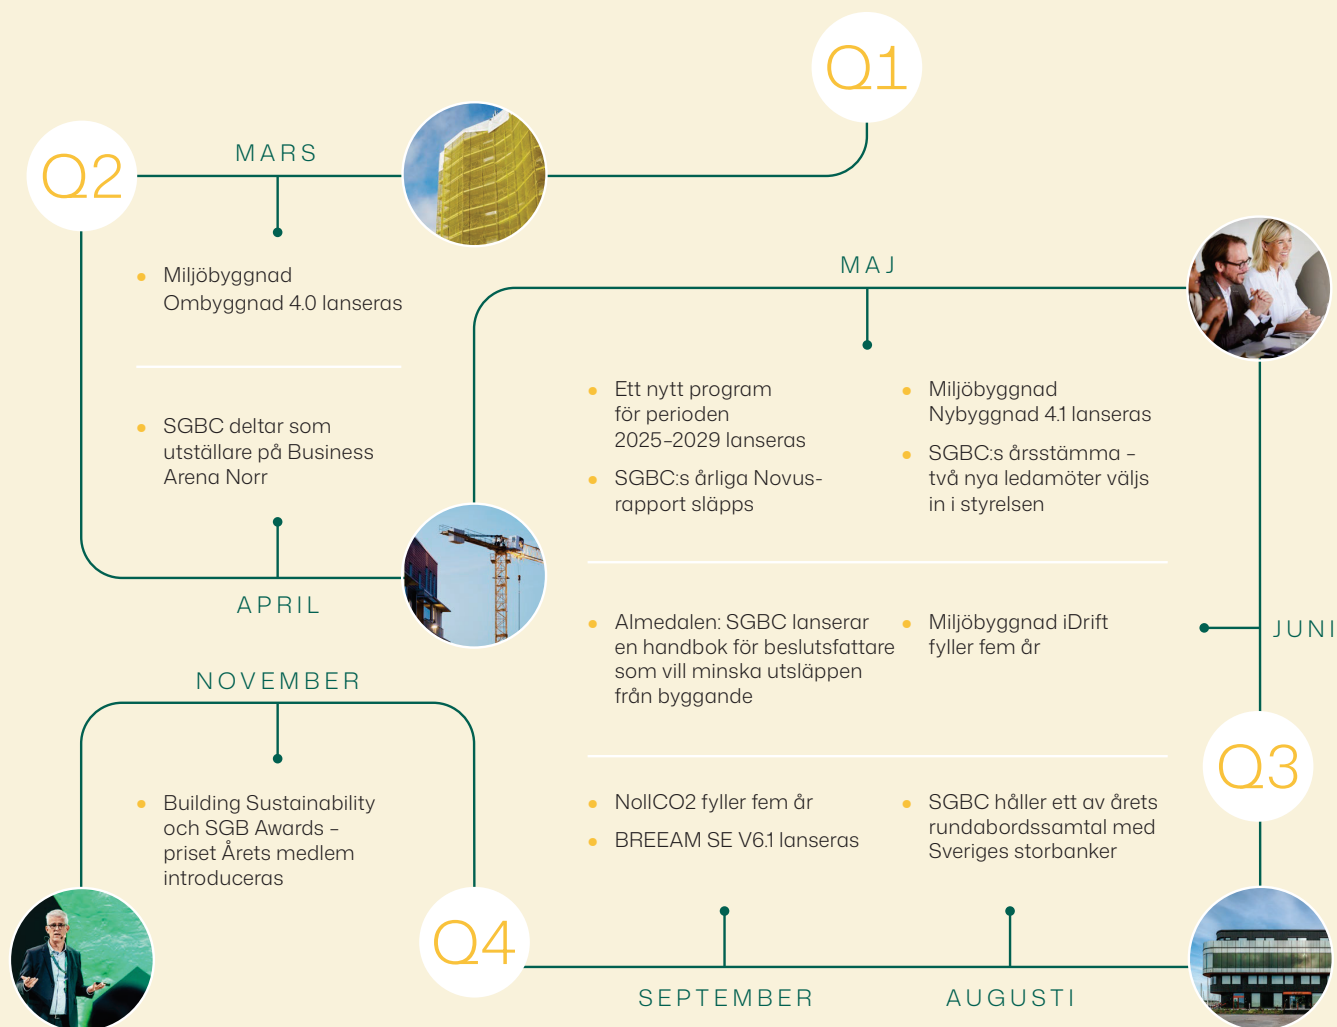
Q1

Q2

MARS

Miljöbyggnad Ombyggnad 4.0 lanseras

SGBC deltar som utställare på Business Arena Norr

APRIL

MAJ

Ett nytt program för perioden 2025–2029 lanseras

SGBC:s årliga Novus-rapport släpps

Miljöbyggnad Nybyggnad 4.1 lanseras

SGBC:s årsstämma – två nya ledamöter väljs in i styrelsen

Almedalen: SGBC lanserar en handbok för beslutsfattare som vill minska utsläppen från byggande

Miljöbyggnad iDrift fyller fem år

JUNI

NOVEMBER

Building Sustainability och SGB Awards – priset Årets medlem introduceras

Q3

NollCO2 fyller fem år

BREEAM SE V6.1 lanseras

SGBC håller ett av årets rundabordssamtal med Sveriges storbanker

Q4

SEPTEMBER

AUGUSTI